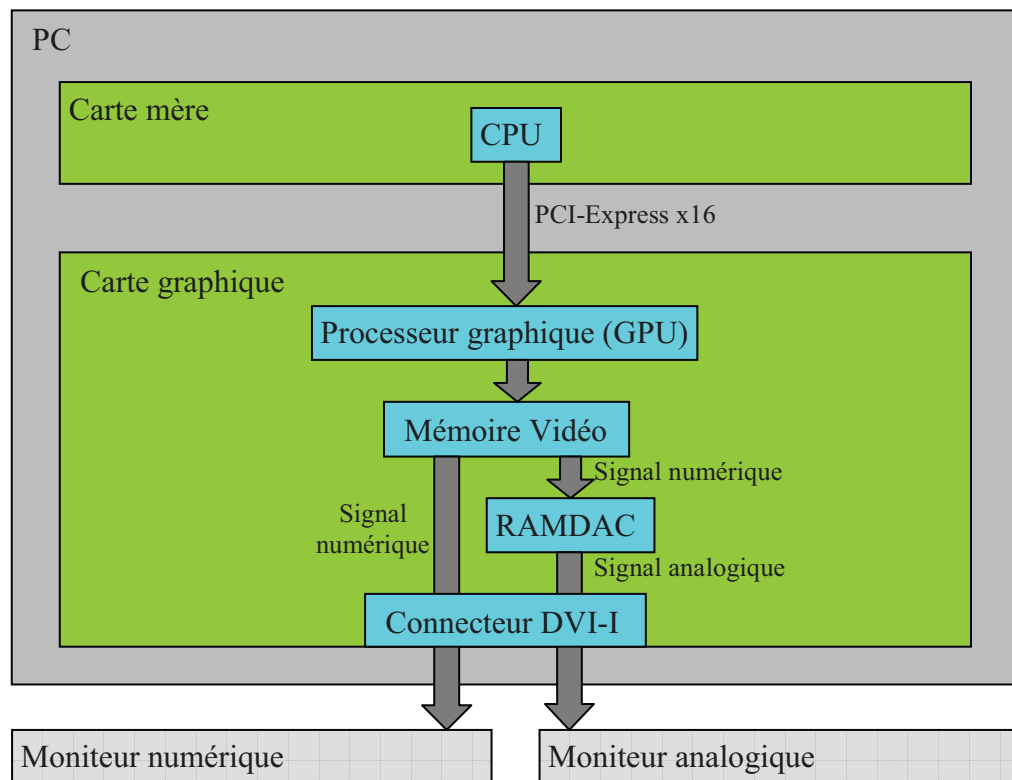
PC

Carte mère

CPU

PCI-Express x16

Carte graphique

Processeur graphique (GPU)

Mémoire Vidéo

Signal numérique

Signal numérique

RAMDAC

Signal analogique

Connecteur DVI-I

Moniteur numérique

Moniteur analogique